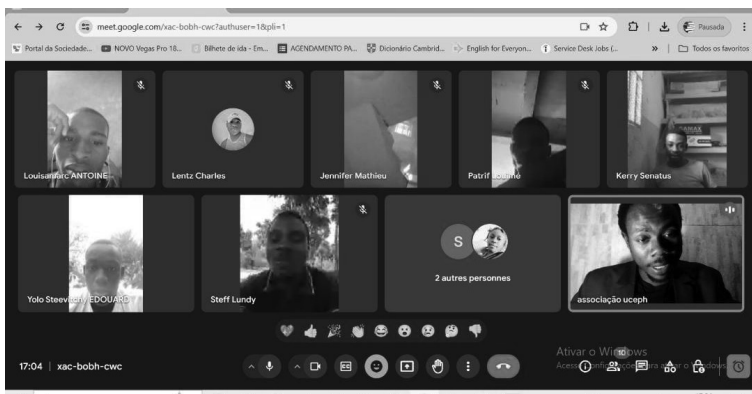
meet.google.com/xac-bobh-cwc?authuser=1&pli=1

Pausada

Portal da Sociedade... NOVO Vegas Pro 18... Bilhete de ida - Em... AGENDAMENTO PA... Dicionário Cambrid... English for Everyon... Service Desk Jobs (... » Todos os favoritos

Louis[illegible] ANTOINE

Lentz Charles

Jennifer Mathieu

Patri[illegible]

Kerry Senatus

Yolo Steev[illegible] EDOUARD

Steff Lundy

S

2 autres personnes

associação uceph

17:04 | xac-bobh-cwc

Ativar o Windows
Acesse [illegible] Windows.

10